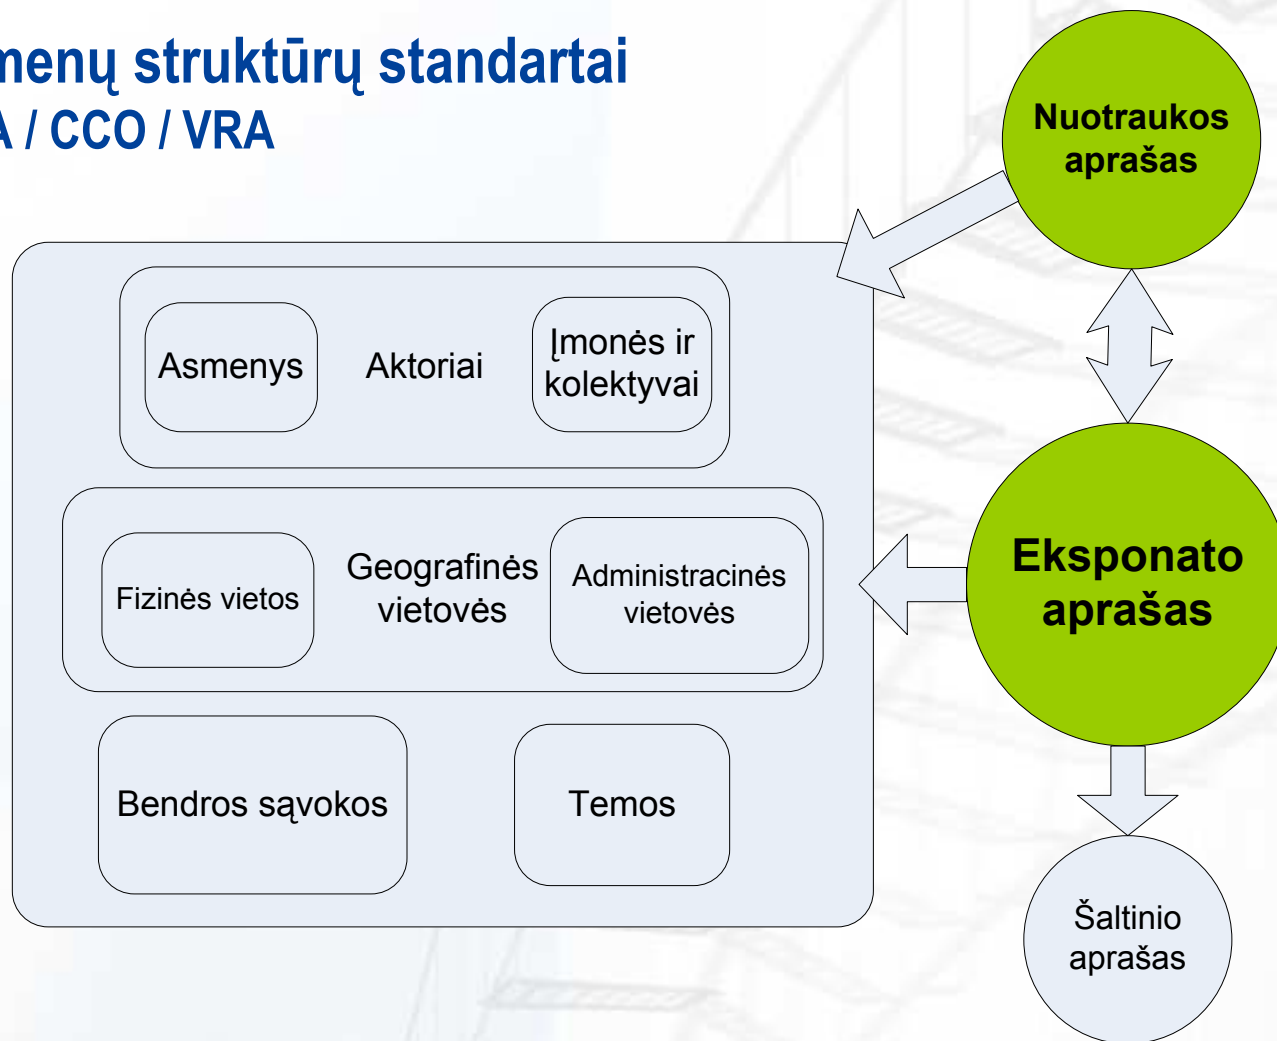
menų struktūrų standartai
A / CCO / VRA

Nuotraukos aprašas

Asmenys
Aktoriai
Įmonės ir kolektyvai

Fizinės vietos
Geografinės vietovės
Administracinės vietovės

Bendros sąvokos
Temos

Eksponato aprašas

Šaltinio aprašas